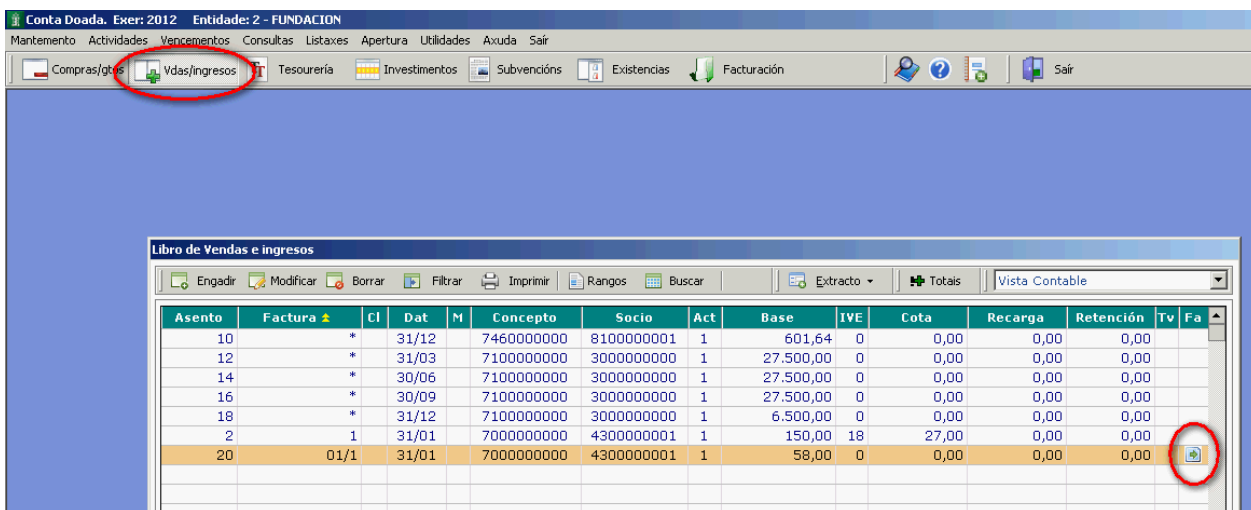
Conta Doada. Exer: 2012 Entidade: 2 - FUNDACION

Mantemento Actividades Vencementos Consultas Listaxes Apertura Utilidades Axuda Saír

Compras/gtos Vdas/ingresos Tesourería Investimentos Subvencións Existencias Facturación Saír

Libro de Vendas e ingresos

Engadir Modificar Borrar Filtrar Imprimir Rangos Buscar Extracto Totais Vista Contable

| Asento | Factura | Cl | Dat | M | Concepto | Socio | Act | Base | IVE | Cota | Recarga | Retención | Tv | Fa |
|---|---|---|---|---|---|---|---|---|---|---|---|---|---|---|
| 10 | * | | 31/12 | | 7460000000 | 8100000001 | 1 | 601,64 | 0 | 0,00 | 0,00 | 0,00 | | |
| 12 | * | | 31/03 | | 7100000000 | 3000000000 | 1 | 27.500,00 | 0 | 0,00 | 0,00 | 0,00 | | |
| 14 | * | | 30/06 | | 7100000000 | 3000000000 | 1 | 27.500,00 | 0 | 0,00 | 0,00 | 0,00 | | |
| 16 | * | | 30/09 | | 7100000000 | 3000000000 | 1 | 27.500,00 | 0 | 0,00 | 0,00 | 0,00 | | |
| 18 | * | | 31/12 | | 7100000000 | 3000000000 | 1 | 6.500,00 | 0 | 0,00 | 0,00 | 0,00 | | |
| 2 | 1 | | 31/01 | | 7000000000 | 4300000001 | 1 | 150,00 | 18 | 27,00 | 0,00 | 0,00 | | |
| 20 | 01/1 | | 31/01 | | 7000000000 | 4300000001 | 1 | 58,00 | 0 | 0,00 | 0,00 | 0,00 | | |